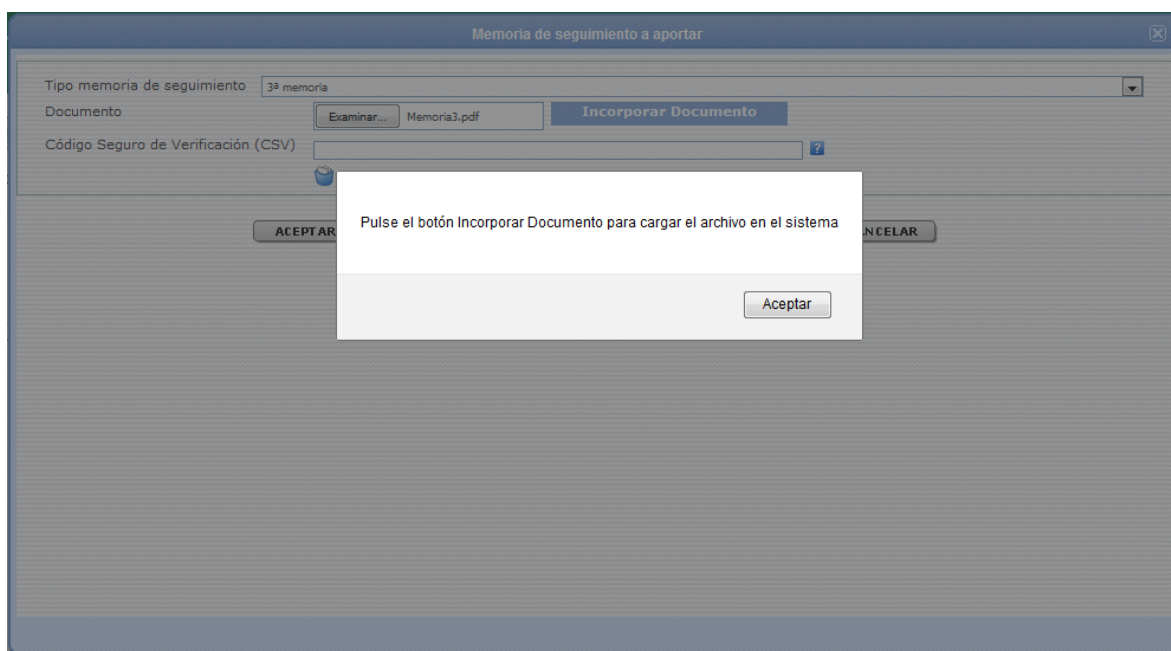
Memoria de seguimiento a aportar

Tipo memoria de seguimiento 3ª memoria

Documento Examinar... Memoria3.pdf Incorporar Documento

Código Seguro de Verificación (CSV) ?

ACEPTAR

NCELAR

Pulse el botón Incorporar Documento para cargar el archivo en el sistema

Aceptar